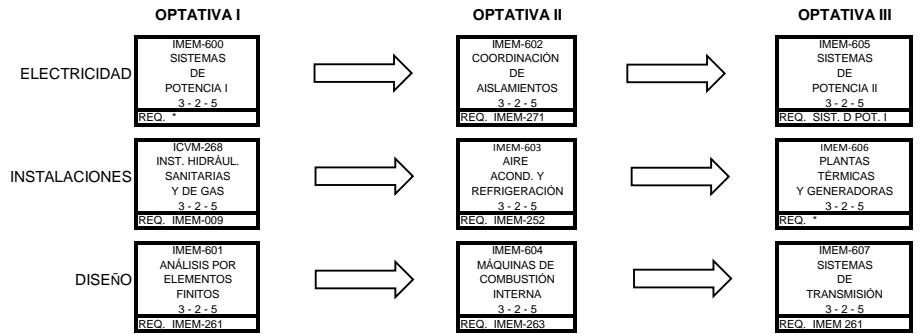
OPTATIVA I

OPTATIVA II

OPTATIVA III

ELECTRICIDAD

IMEM-600
SISTEMAS
DE
POTENCIA I
3 - 2 - 5
REQ. *

IMEM-602
COORDINACIÓN
DE
AISLAMIENTOS
3 - 2 - 5
REQ. IMEM-271

IMEM-605
SISTEMAS
DE
POTENCIA II
3 - 2 - 5
REQ. SIST. D POT. I

INSTALACIONES

ICVM-268
INST. HIDRÁUL.
SANITARIAS
Y DE GAS
3 - 2 - 5
REQ. IMEM-009

IMEM-603
AIRE
ACOND. Y
REFRIGERACIÓN
3 - 2 - 5
REQ. IMEM-252

IMEM-606
PLANTAS
TÉRMICAS
Y GENERADORAS
3 - 2 - 5
REQ. *

DISEÑO

IMEM-601
ANÁLISIS POR
ELEMENTOS
FINITOS
3 - 2 - 5
REQ. IMEM-261

IMEM-604
MÁQUINAS DE
COMBUSTIÓN
INTERNA
3 - 2 - 5
REQ. IMEM-263

IMEM-607
SISTEMAS
DE
TRANSMISIÓN
3 - 2 - 5
REQ. IMEM 261